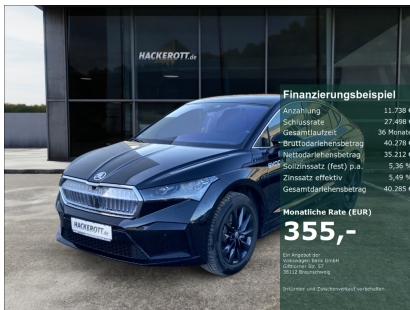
HACKEROTT.de

HACKEROTT.de

Finanzierungsbeispiel

| | |
|---|---|
| Anzahlung | 11.738 € |
| Schlussrate | 27.498 € |
| Gesamtlaufzeit | 36 Monate |
| Bruttodarlehensbetrag | 40.278 € |
| Nettodarlehensbetrag | 35.212 € |
| Sollzinssatz (fest) p.a. | 5,36 % |
| Zinssatz effektiv | 5,49 % |
| Gesamtdarlehensbetrag | 40.285 € |

Monatliche Rate (EUR)

355,-

Ein Angebot der Volkswagen Bank GmbH Gifhorner Str. 57 38112 Braunschweig

Irrtümer und Zwischenverkauf vorbehalten.